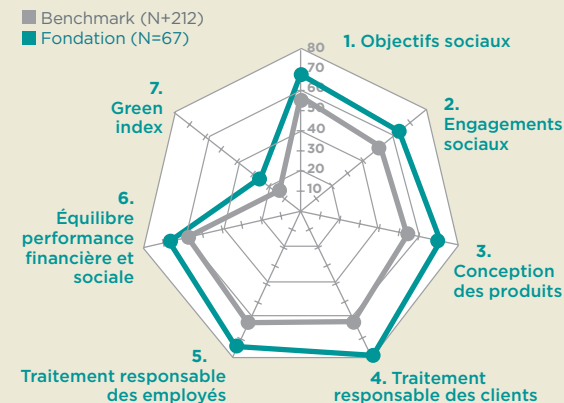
Benchmark (N+212)
Fondation (N=67)

80
70
60
50
40
30
20
10

1. Objectifs sociaux

2. Engagements sociaux

3. Conception des produits

4. Traitement responsable des clients

5. Traitement responsable des employés

6. Équilibre performance financière et sociale

7. Green index